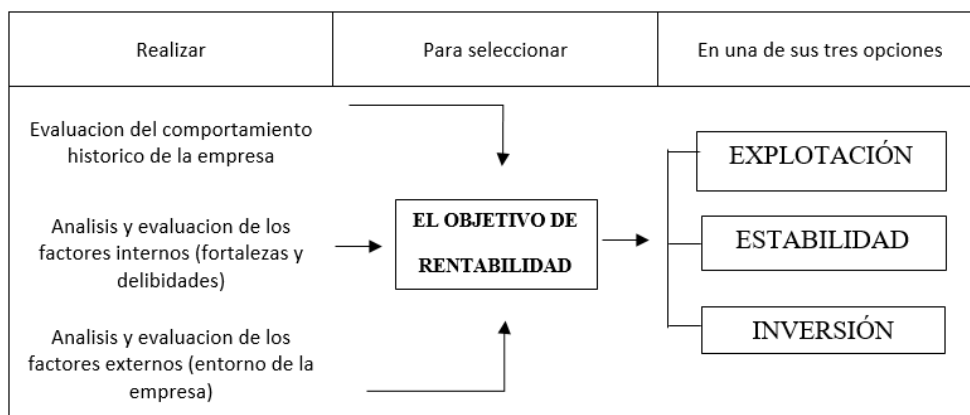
| Realizar | Para seleccionar | En una de sus tres opciones |
|---|---|---|

Evaluacion del comportamiento historico de la empresa

Analisis y evaluacion de los factores internos (fortalezas y delibidades)

Analisis y evaluacion de los factores externos (entorno de la empresa)

EL OBJETIVO DE RENTABILIDAD

EXPLOTACIÓN

ESTABILIDAD

INVERSIÓN